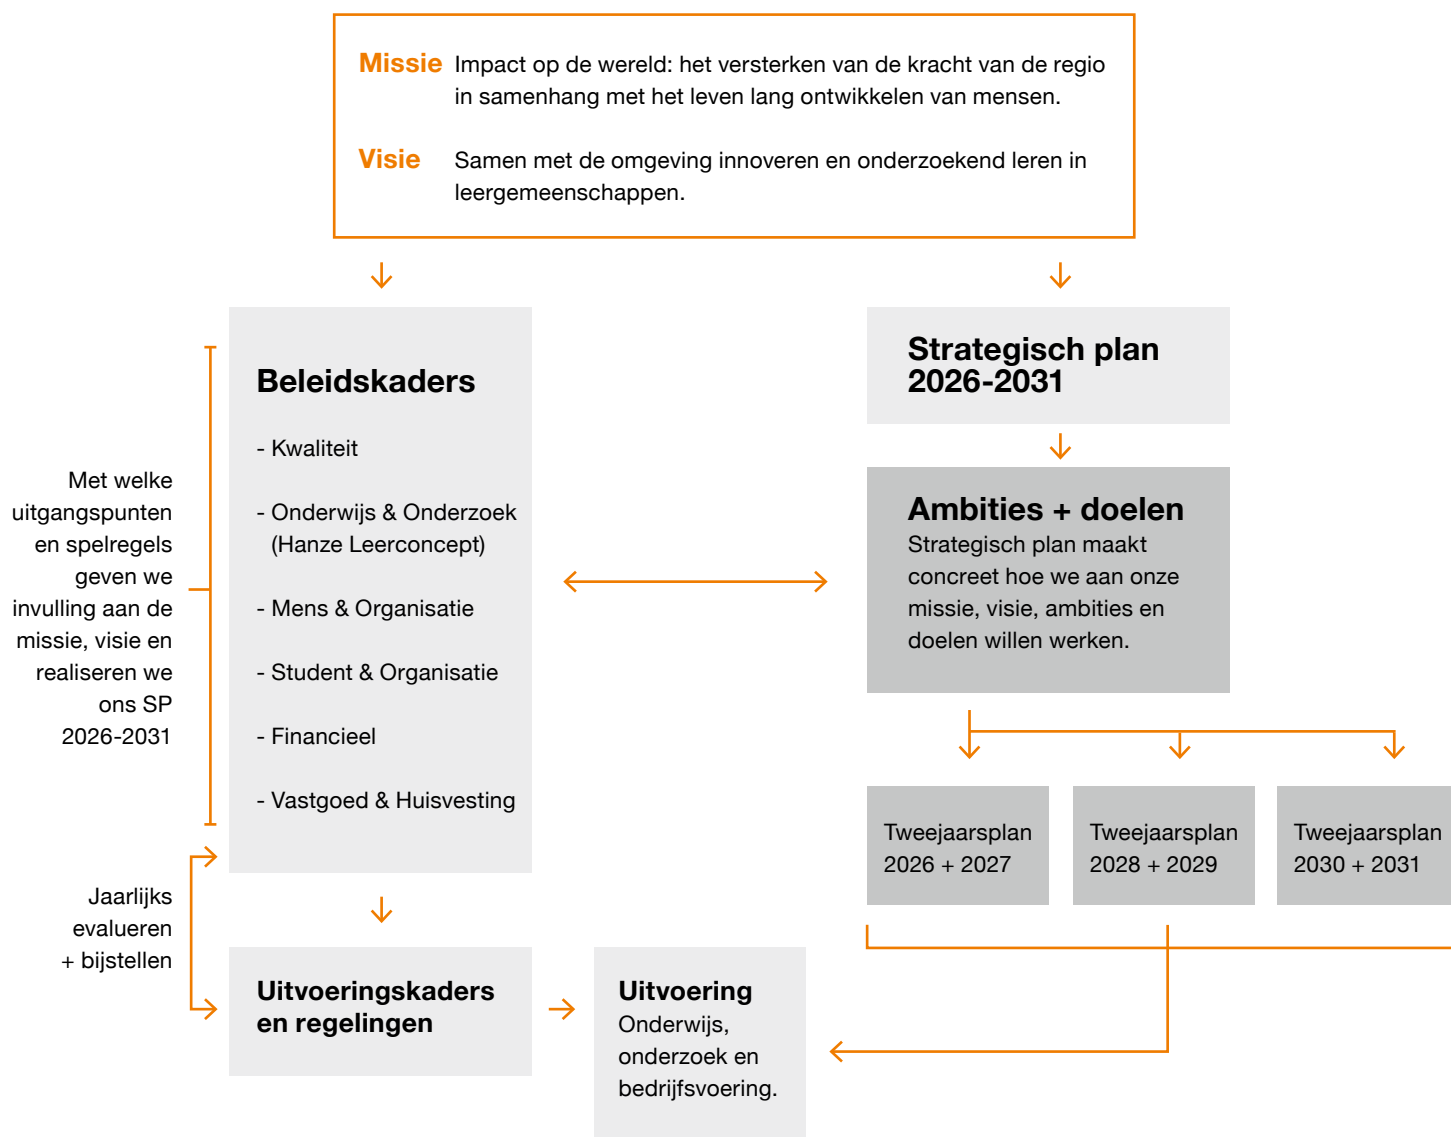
Missie Impact op de wereld: het versterken van de kracht van de regio in samenhang met het leven lang ontwikkelen van mensen.

Visie Samen met de omgeving innoveren en onderzoekend leren in leergemeenschappen.

Met welke uitgangspunten en spelregels geven we invulling aan de missie, visie en realiseren we ons SP 2026-2031

Beleidskaders

- Kwaliteit

- Onderwijs & Onderzoek (Hanze Leerconcept)

- Mens & Organisatie

- Student & Organisatie

- Financieel

- Vastgoed & Huisvesting

Strategisch plan 2026-2031

Ambities + doelen
Strategisch plan maakt concreet hoe we aan onze missie, visie, ambities en doelen willen werken.

Tweejaarsplan 2026 + 2027

Tweejaarsplan 2028 + 2029

Tweejaarsplan 2030 + 2031

Jaarlijks evalueren + bijstellen

Uitvoeringskaders en regelingen

Uitvoering
Onderwijs, onderzoek en bedrijfsvoering.